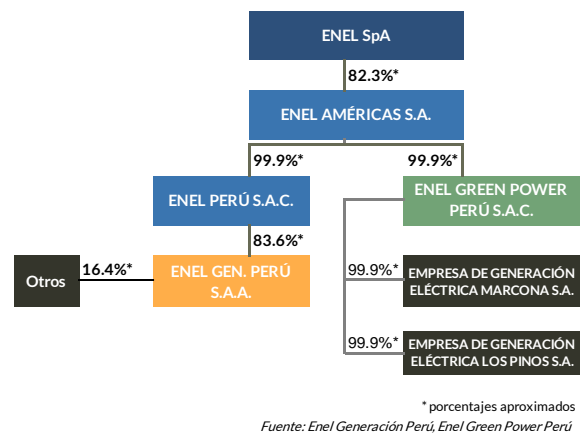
ENEL SpA

82.3%*

ENEL AMÉRICAS S.A.

99.9%*

99.9%*

ENEL PERÚ S.A.C.

ENEL GREEN POWER PERÚ S.A.C.

83.6%*

Otros

16.4%*

ENEL GEN. PERÚ S.A.A.

99.9%*

EMPRESA DE GENERACIÓN ELÉCTRICA MARCONA S.A.

99.9%*

EMPRESA DE GENERACIÓN ELÉCTRICA LOS PINOS S.A.

* porcentajes aproximados

Fuente: Enel Generación Perú, Enel Green Power Perú